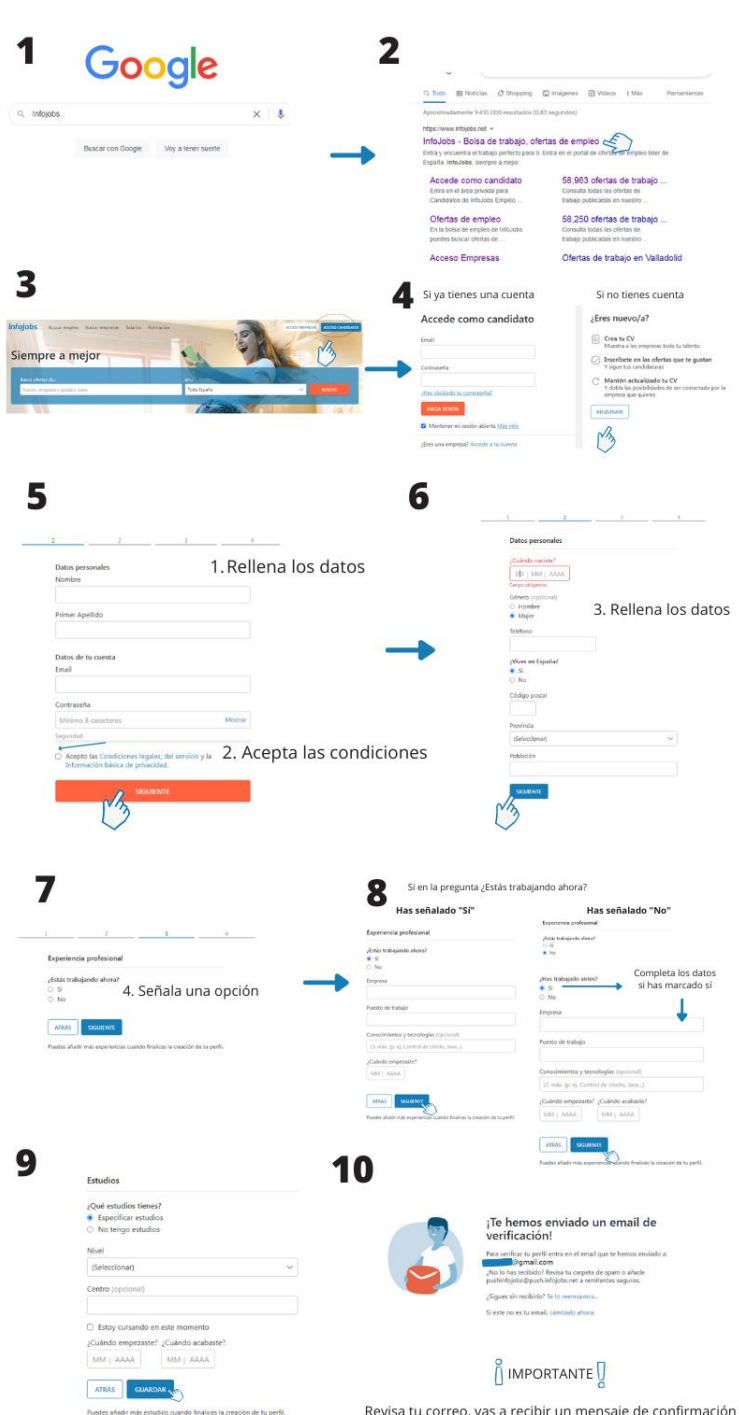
1

Google

Infojobs

Buscar con Google Voy a tener suerte

2

Todo Noticias Shopping Imágenes Vídeos Más Herramientas

Aproximadamente 9.410.000 resultados (0,83 segundos)

https://www.infojobs.net

InfoJobs - Bolsa de trabajo, ofertas de empleo

Entra y encuentra el trabajo perfecto para ti. Entra en el portal de ofertas de empleo líder de España. InfoJobs, siempre a mejor.

Accede como candidato
Entra en el área privada para Candidatos de InfoJobs Empleo ...

58,963 ofertas de trabajo ...
Consulta todas las ofertas de trabajo publicadas en nuestro ...

Ofertas de empleo
En la bolsa de empleo de InfoJobs puedes buscar ofertas de ...

58,250 ofertas de trabajo ...
Consulta todas las ofertas de trabajo publicadas en nuestro ...

Acceso Empresas

Ofertas de trabajo en Valladolid

3

Infojobs Buscar ofertas Buscar empresas Salarios Formación ACCESO EMPRESAS ACCESO CANDIDATOS

Siempre a mejor

Buscar ofertas de... En... Toda España BUSCAR

4

Si ya tienes una cuenta

Si no tienes cuenta

Accede como candidato

Email

Contraseña

¿Has olvidado tu contraseña?

INICIA SESIÓN

Mantener mi sesión abierta Más info

¿Eres una empresa? Accede a tu cuenta

¿Eres nuevo/a?

Crea tu CV
Muestra a las empresas todo tu talento

Inscríbete en las ofertas que te gustan
Y sigue tus candidaturas

Mantén actualizado tu CV
Y dobla las posibilidades de ser contactado por la empresa que quieres

REGÍSTRATE

5

1 2 3 4

Datos personales
Nombre

Primer Apellido

Datos de tu cuenta
Email

Contraseña
Mínimo 8 caracteres Mostrar
Seguridad

Acepto las Condiciones legales, del servicio y la Información básica de privacidad.

SIGUIENTE

1. Rellena los datos

2. Acepta las condiciones

6

1 2 3 4

Datos personales

¿Cuándo naciste?
DD | MM | AAAA
Campo obligatorio

Género (opcional)
Hombre
Mujer

Teléfono

¿Vives en España?
Sí
No

Código postal

Provincia
(Seleccionar)

Población

SIGUIENTE

3. Rellena los datos

7

1 2 3 4

Experiencia profesional

¿Estás trabajando ahora?
Sí
No

4. Señala una opción

ATRÁS SIGUIENTE

Puedes añadir más experiencias cuando finalices la creación de tu perfil.

8

Si en la pregunta ¿Estás trabajando ahora?

Has señalado "Sí"

Experiencia profesional

¿Estás trabajando ahora?
Sí
No

Empresa

Puesto de trabajo

Conocimientos y tecnologías (opcional)
(3 máx. (p. ej. Control de stocks, Java...)

¿Cuándo empezaste?
MM | AAAA

ATRÁS SIGUIENTE

Puedes añadir más experiencias cuando finalices la creación de tu perfil.

Has señalado "No"

Experiencia profesional

¿Estás trabajando ahora?
Sí
No

¿Has trabajado antes?
Sí
No

Completa los datos si has marcado sí

Empresa

Puesto de trabajo

Conocimientos y tecnologías (opcional)
(3 máx. (p. ej. Control de stocks, Java...)

¿Cuándo empezaste? ¿Cuándo acabaste?
MM | AAAA MM | AAAA

ATRÁS SIGUIENTE

Puedes añadir más experiencias cuando finalices la creación de tu perfil.

9

Estudios

¿Qué estudios tienes?
Especificar estudios
No tengo estudios

Nivel
(Seleccionar)

Centro (opcional)

Estoy cursando en este momento

¿Cuándo empezaste? ¿Cuándo acabaste?
MM | AAAA MM | AAAA

ATRÁS GUARDAR

Puedes añadir más estudios cuando finalices la creación de tu perfil.

10

¡Te hemos enviado un email de verificación!

Para verificar tu perfil entra en el email que te hemos enviado a:
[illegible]@gmail.com

¿No lo has recibido? Revisa tu carpeta de spam o añade pushinfojobs@push.infojobs.net a remitentes seguros.

¿Sigues sin recibirlo? Te lo reenviamos.

Si este no es tu email, cámbialo ahora.

IMPORTANTE

Revisa tu correo, vas a recibir un mensaje de confirmación